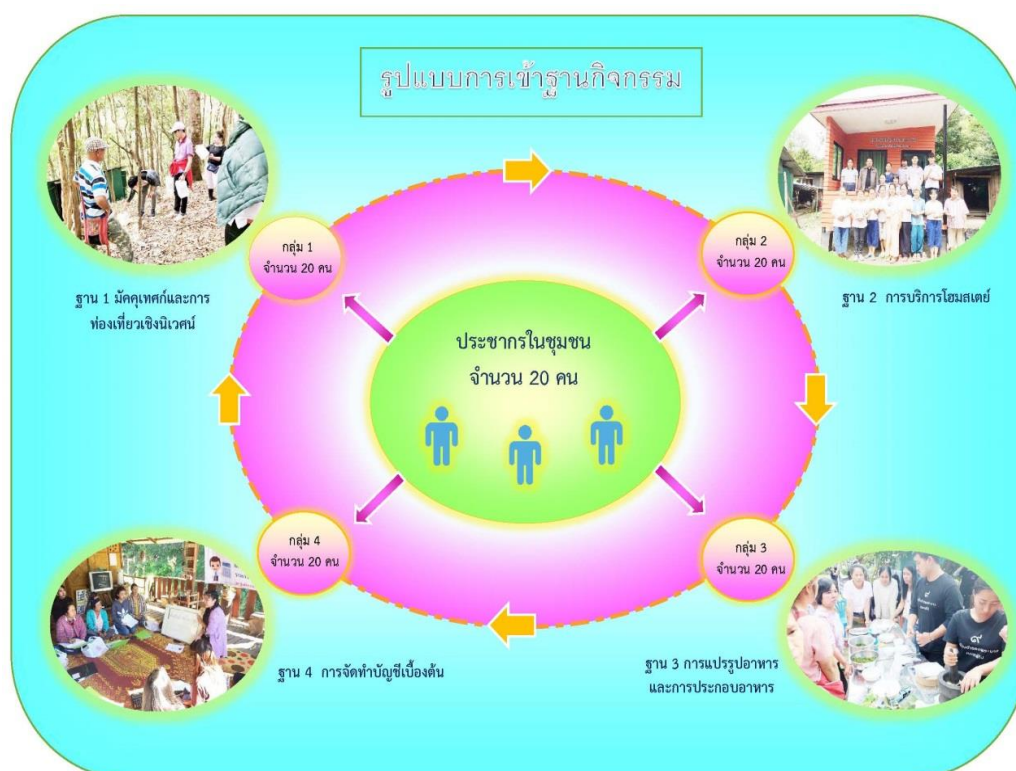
รูปแบบการเข้าฐานกิจกรรม

กลุ่ม 1
จำนวน 20 คน

ฐาน 1 มัคคุเทศก์และการท่องเที่ยวเชิงนิเวศน์

กลุ่ม 2
จำนวน 20 คน

ฐาน 2 การบริการโฮมสเตย์

ประชากรในชุมชน
จำนวน 20 คน

กลุ่ม 4
จำนวน 20 คน

ฐาน 4 การจัดทำบัญชีเบื้องต้น

กลุ่ม 3
จำนวน 20 คน

ฐาน 3 การแปรรูปอาหารและการประกอบอาหาร